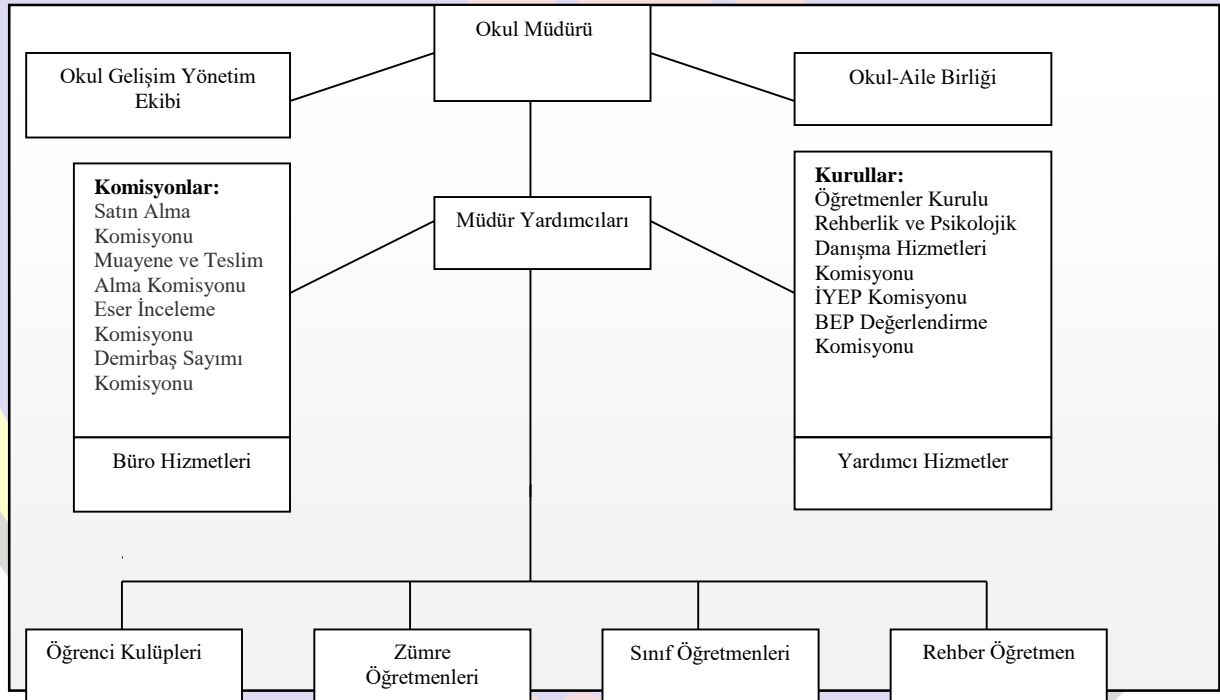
Okul Müdürü

Okul Gelişim Yönetim Ekibi

Okul-Aile Birliği

**Komisyonlar:**
Satın Alma Komisyonu
Muayene ve Teslim Alma Komisyonu
Eser İnceleme Komisyonu
Demirbaş Sayımı Komisyonu

Müdür Yardımcıları

**Kurullar:**
Öğretmenler Kurulu
Rehberlik ve Psikolojik Danışma Hizmetleri Komisyonu
İYEP Komisyonu
BEP Değerlendirme Komisyonu

Büro Hizmetleri

Yardımcı Hizmetler

Öğrenci Kulüpleri

Zümre Öğretmenleri

Sınıf Öğretmenleri

Rehber Öğretmen